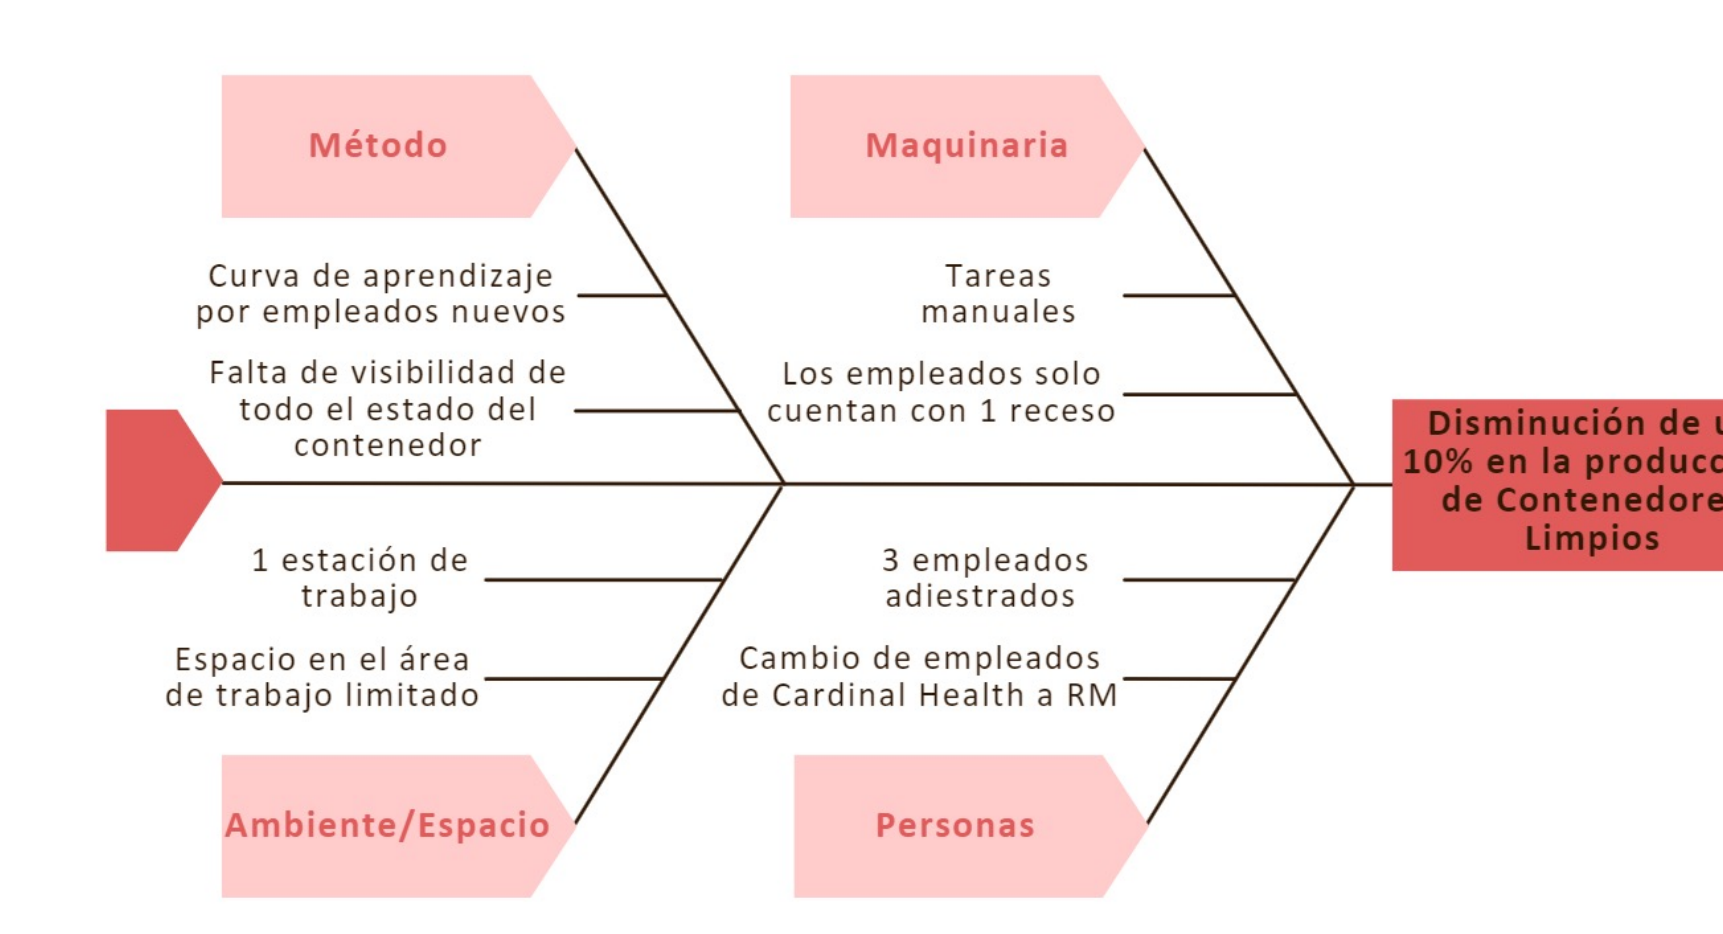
Método

Maquinaria

Curva de aprendizaje por empleados nuevos

Falta de visibilidad de todo el estado del contenedor

Tareas manuales

Los empleados solo cuentan con 1 receso

Disminución de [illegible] 10% en la produc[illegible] de Contenedore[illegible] Limpios

1 estación de trabajo

Espacio en el área de trabajo limitado

3 empleados adiestrados

Cambio de empleados de Cardinal Health a RM

Ambiente/Espacio

Personas